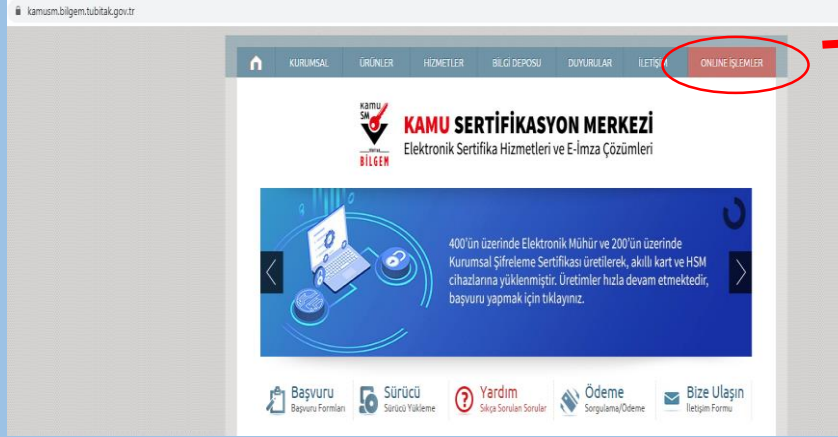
kamusm.bilgem.tubitak.gov.tr

KURUMSAL ÜRÜNLER HİZMETLER BİLGİ DEPOSU DUYURULAR İLETİŞİM ONLINE İŞLEMLER

KAMU SM TÜBİTAK BİLGEM

KAMU SERTİFİKASYON MERKEZİ
Elektronik Sertifika Hizmetleri ve E-İmza Çözümleri

400'ün üzerinde Elektronik Mühür ve 200'ün üzerinde Kurumsal Şifreleme Sertifikası üretilerek, akıllı kart ve HSM cihazlarına yüklenmiştir. Üretimler hızla devam etmektedir, başvuru yapmak için tıklayınız.

Başvuru
Başvuru Formları

Sürücü
Sürücü Yükleme

Yardım
Sıkça Sorulan Sorular

Ödeme
Sorgulama/Ödeme

Bize Ulaşın
İletişim Formu